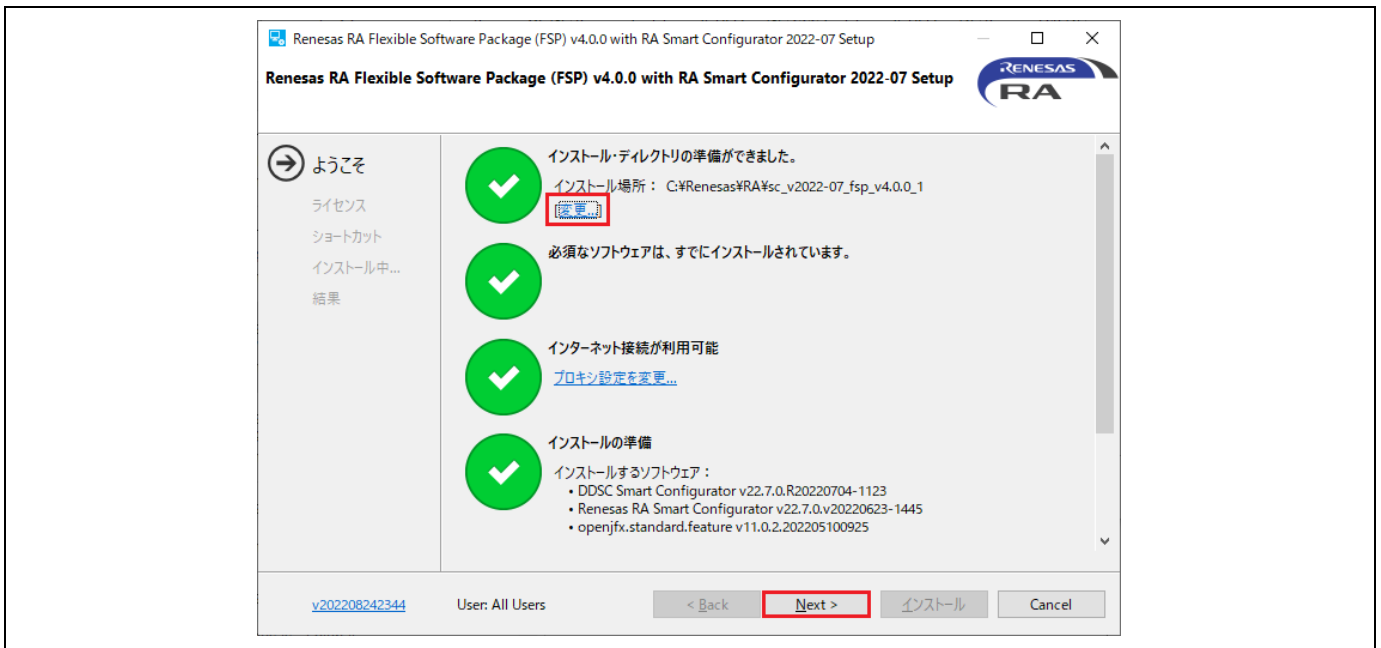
Renesas RA Flexible Software Package (FSP) v4.0.0 with RA Smart Configurator 2022-07 Setup

Renesas RA Flexible Software Package (FSP) v4.0.0 with RA Smart Configurator 2022-07 Setup

RENESAS RA

ようこそ
ライセンス
ショートカット
インストール中...
結果

インストール・ディレクトリの準備ができました。
インストール場所： C:¥Renesas¥RA¥sc_v2022-07_fsp_v4.0.0_1
変更...

必須なソフトウェアは、すでにインストールされています。

インターネット接続が利用可能
プロキシ設定を変更...

インストールの準備
インストールするソフトウェア：
• DDSC Smart Configurator v22.7.0.R20220704-1123
• Renesas RA Smart Configurator v22.7.0.v20220623-1445
• openjfx.standard.feature v11.0.2.202205100925

v202208242344 User: All Users < Back Next > インストール Cancel